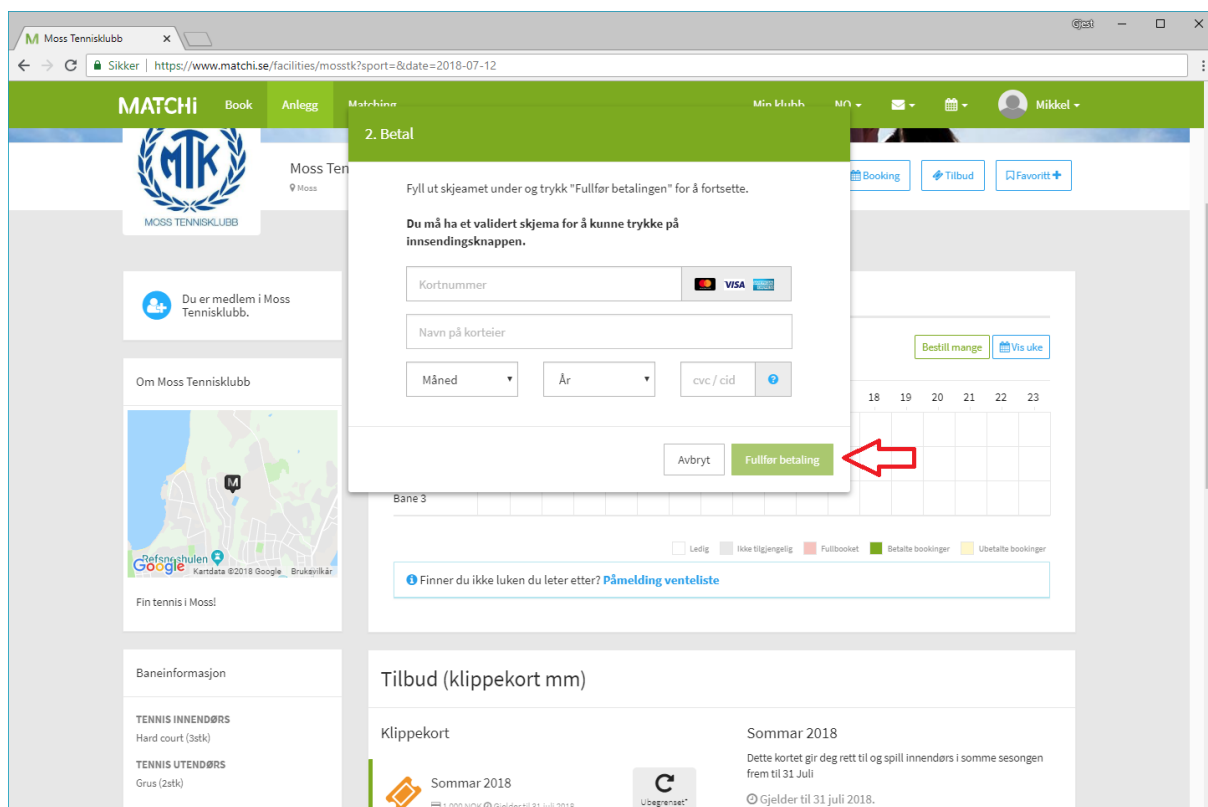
M Moss Tennisklubb ×

Gjest

Sikker | https://www.matchi.se/facilities/mosstk?sport=&date=2018-07-12

MATCHi Book Anlegg Matching Min klubb NO Mikkel

MTK MOSS TENNISKLUBB

Moss Ten
Moss

Booking Tilbud Favoritt

2. Betal

Fyll ut skjeamet under og trykk "Fullfør betalingen" for å fortsette.

Du må ha et validert skjema for å kunne trykke på innsendingsknappen.

Kortnummer VISA

Navn på korteier

Måned År cvc / cid ?

Avbryt Fullfør betaling

Du er medlem i Moss Tennisklubb.

Om Moss Tennisklubb

Refsnesbukta Google Kartdata ©2018 Google Bruksvilkår

Fin tennis i Moss!

Bestill mange Vis uke

18 19 20 21 22 23

Bane 3

Ledig Ikke tilgjengelig Fullbooket Betalte bookinger Ubetalte bookinger

Finner du ikke luken du leter etter? Påmelding venteliste

Baneinformasjon

TENNIS INNENDØRS
Hard court (3stk)

TENNIS UTENDØRS
Grus (2stk)

Tilbud (klippekort mm)

Klippekort

Sommar 2018
1 000 NOK Gjelder til 31 juli 2018

Ubegrenset*

Sommar 2018

Dette kortet gir deg rett til og spill innendørs i somme sesongen frem til 31 Juli

Gjelder til 31 juli 2018.